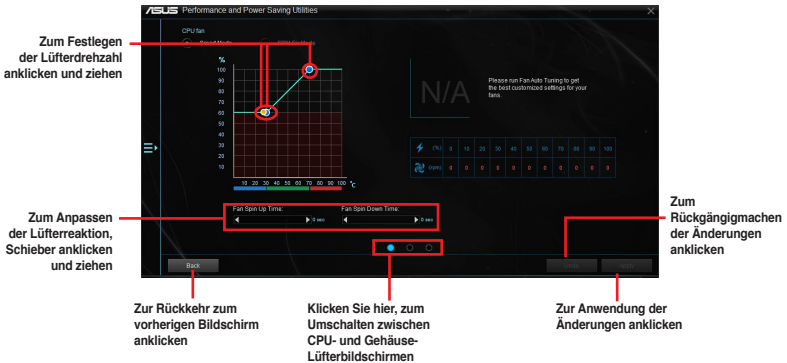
Performance and Power Saving Utilities

CPU fan

Zum Festlegen der Lüfterdrehzahl anklicken und ziehen

%
100
90
80
70
60
50
40
30
20
10

10 20 30 40 50 60 70 80 90 100 °C

N/A

Please run Fan Auto Tuning to get the best customized settings for your fans.

| (%) | 0 | 10 | 20 | 30 | 40 | 50 | 60 | 70 | 80 | 90 | 100 |
|---|---|---|---|---|---|---|---|---|---|---|---|
| (rpm) | 0 | 0 | 0 | 0 | 0 | 0 | 0 | 0 | 0 | 0 | 0 |

Zum Anpassen der Lüfterreaktion, Schieber anklicken und ziehen

Fan Spin Up Time: 0 sec
Fan Spin Down Time: 0 sec

Zum Rückgängigmachen der Änderungen anklicken

Back

Zur Rückkehr zum vorherigen Bildschirm anklicken

Klicken Sie hier, zum Umschalten zwischen CPU- und Gehäuse-Lüfterbildschirmen

Zur Anwendung der Änderungen anklicken